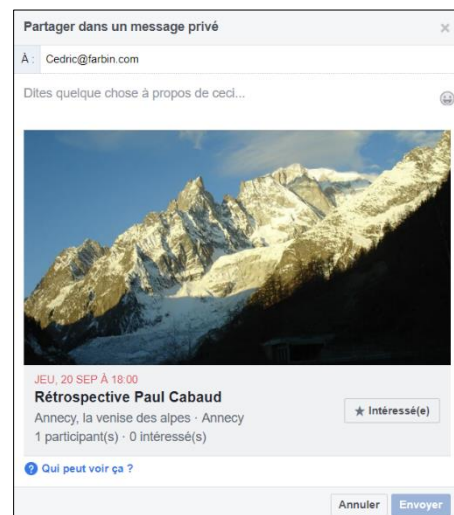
Partager dans un message privé
×
À : Cedric@farbin.com

Dites quelque chose à propos de ceci...

JEU, 20 SEP À 18:00
Rétrospective Paul Cabaud
Annecy, la venise des alpes · Annecy
1 participant(s) · 0 intéressé(s)
★ Intéressé(e)

Qui peut voir ça ?

Annuler
Envoyer